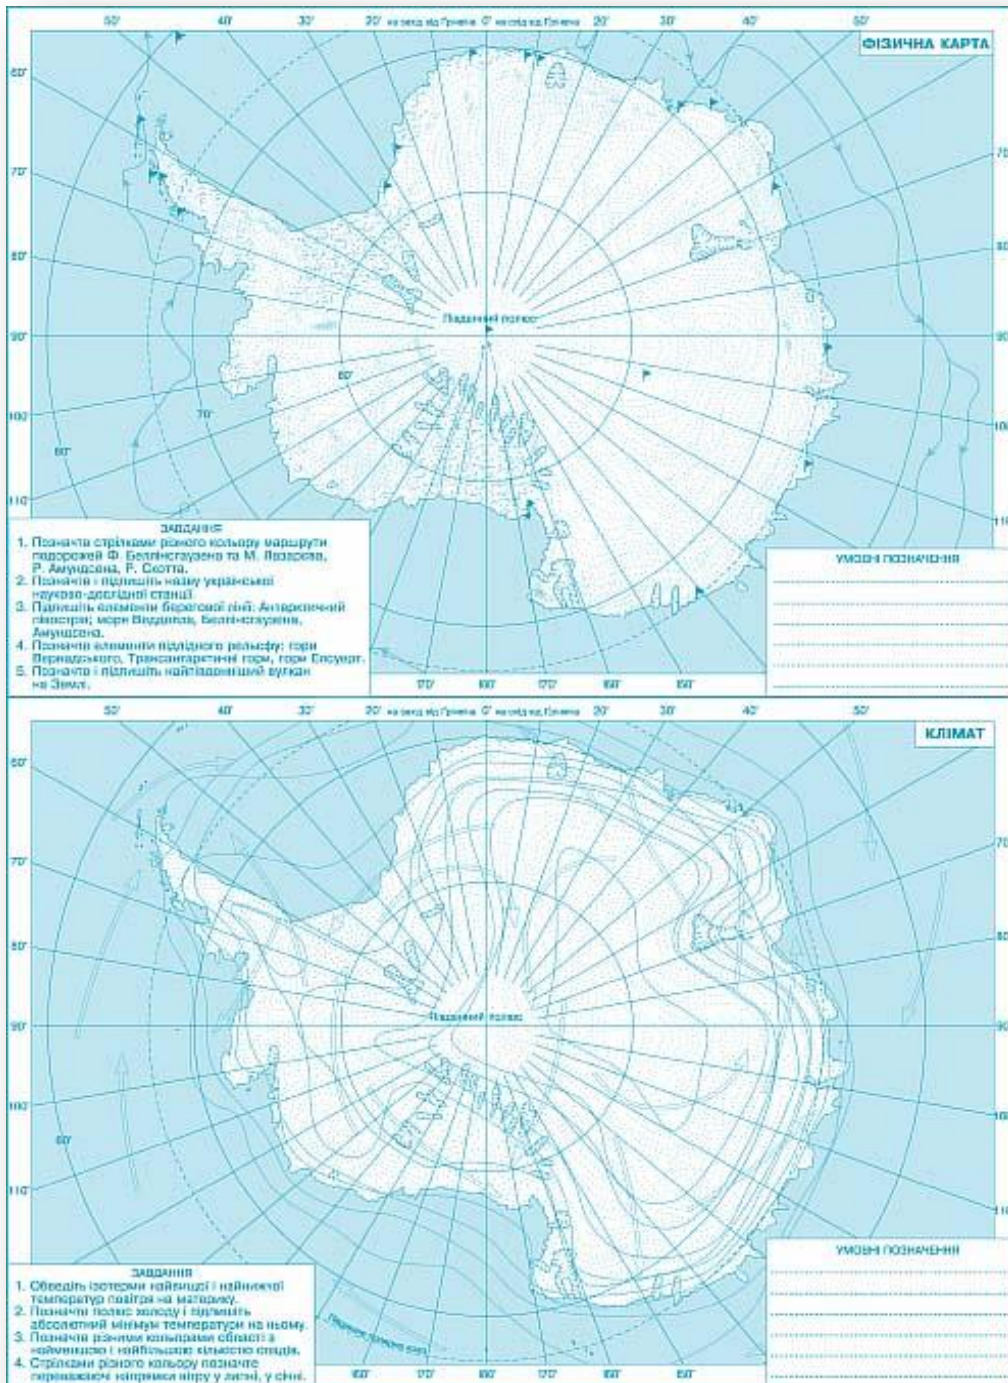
50° 40° 30° 20° на захід від Гринвіча 0° на схід від Гринвіча 20° 30° 40° 50°

ФІЗИЧНА КАРТА

60°
70°
80°
90°
100°
110°
70
80
90
100
110

Південний полюс

80°
70°
60°

ЗАВДАННЯ
1. Позначте стрілками різного кольору маршрути подорожей Ф. Беллінсгаузена та М. Лазарева, Р. Амундсена, Р. Скотта.
2. Позначте і підпишіть назву української науково-дослідної станції.
3. Підпишіть елементи берегової лінії: Антарктичний півострів; моря Ведделла, Беллінсгаузена, Амундсена.
4. Позначте елементи підлідного рельєфу: гори Вернадського, Трансантарктичні гори, гори Елсуерт.
5. Позначте і підпишіть найпівденніший вулкан на Землі.

УМОВНІ ПОЗНАЧЕННЯ

170° 180° 170° 160° 150°

50° 40° 30° 20° на захід від Гринвіча 0° на схід від Гринвіча 20° 30° 40° 50°

КЛІМАТ

60°
70°
80°
90°
100°
110°
70
80
90
100
110

Південний полюс

60°

ЗАВДАННЯ
1. Обведіть ізотерми найвищої і найнижчої температури повітря на материку.
2. Позначте полюс холоду і підпишіть абсолютний мінімум температури на ньому.
3. Позначте різними кольорами області з найменшою і найбільшою кількістю опадів.
4. Стрілками різного кольору позначте переважаючі напрямки вітру у липні, у січні.

Південний полярний круг

УМОВНІ ПОЗНАЧЕННЯ

160° 170° 180° 170° 160° 150°